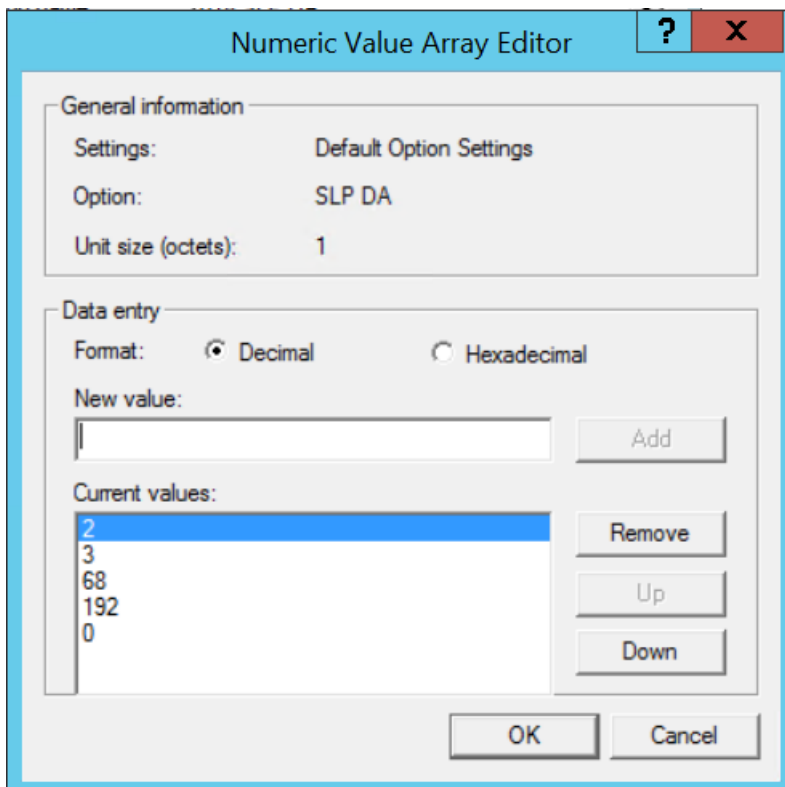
Numeric Value Array Editor

?

X

General information

Settings: Default Option Settings

Option: SLP DA

Unit size (octets): 1

Data entry

Format: Decimal Hexadecimal

New value:

Add

Current values:

2
3
68
192
0

Remove

Up

Down

OK

Cancel